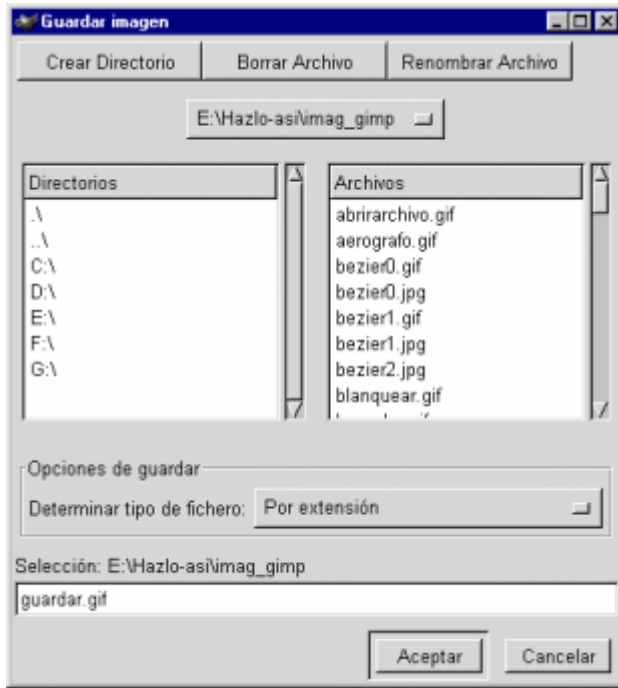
Guardar imagen

Crear Directorio
Borrar Archivo
Renombrar Archivo

E:\Hazlo-asi\imag_gimp

Directorios
.\
..\
C:\
D:\
E:\
F:\
G:\

Archivos
abrirarchivo.gif
aerografo.gif
bezier0.gif
bezier0.jpg
bezier1.gif
bezier1.jpg
bezier2.jpg
blanquear.gif
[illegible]

Opciones de guardar
Determinar tipo de fichero: Por extensión

Selección: E:\Hazlo-asi\imag_gimp
guardar.gif

Aceptar
Cancelar